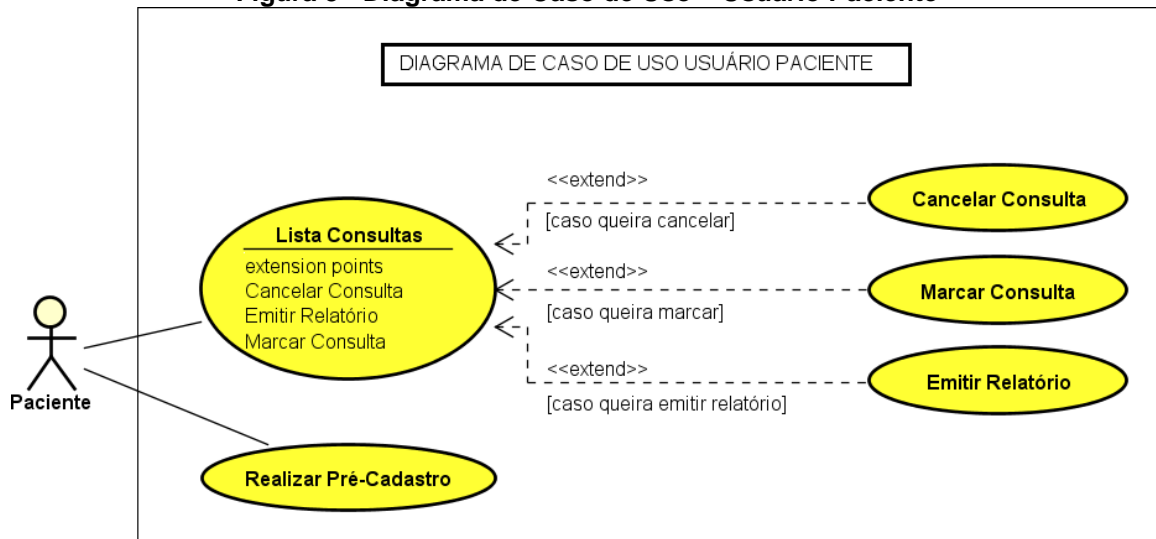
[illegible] Diagrama de Caso de Uso – Usuário Paciente

DIAGRAMA DE CASO DE USO USUÁRIO PACIENTE

<<extend>>
[caso queira cancelar]
Cancelar Consulta

Lista Consultas
extension points
Cancelar Consulta
Emitir Relatório
Marcar Consulta

<<extend>>
[caso queira marcar]
Marcar Consulta

<<extend>>
[caso queira emitir relatório]
Emitir Relatório

Paciente

Realizar Pré-Cadastro